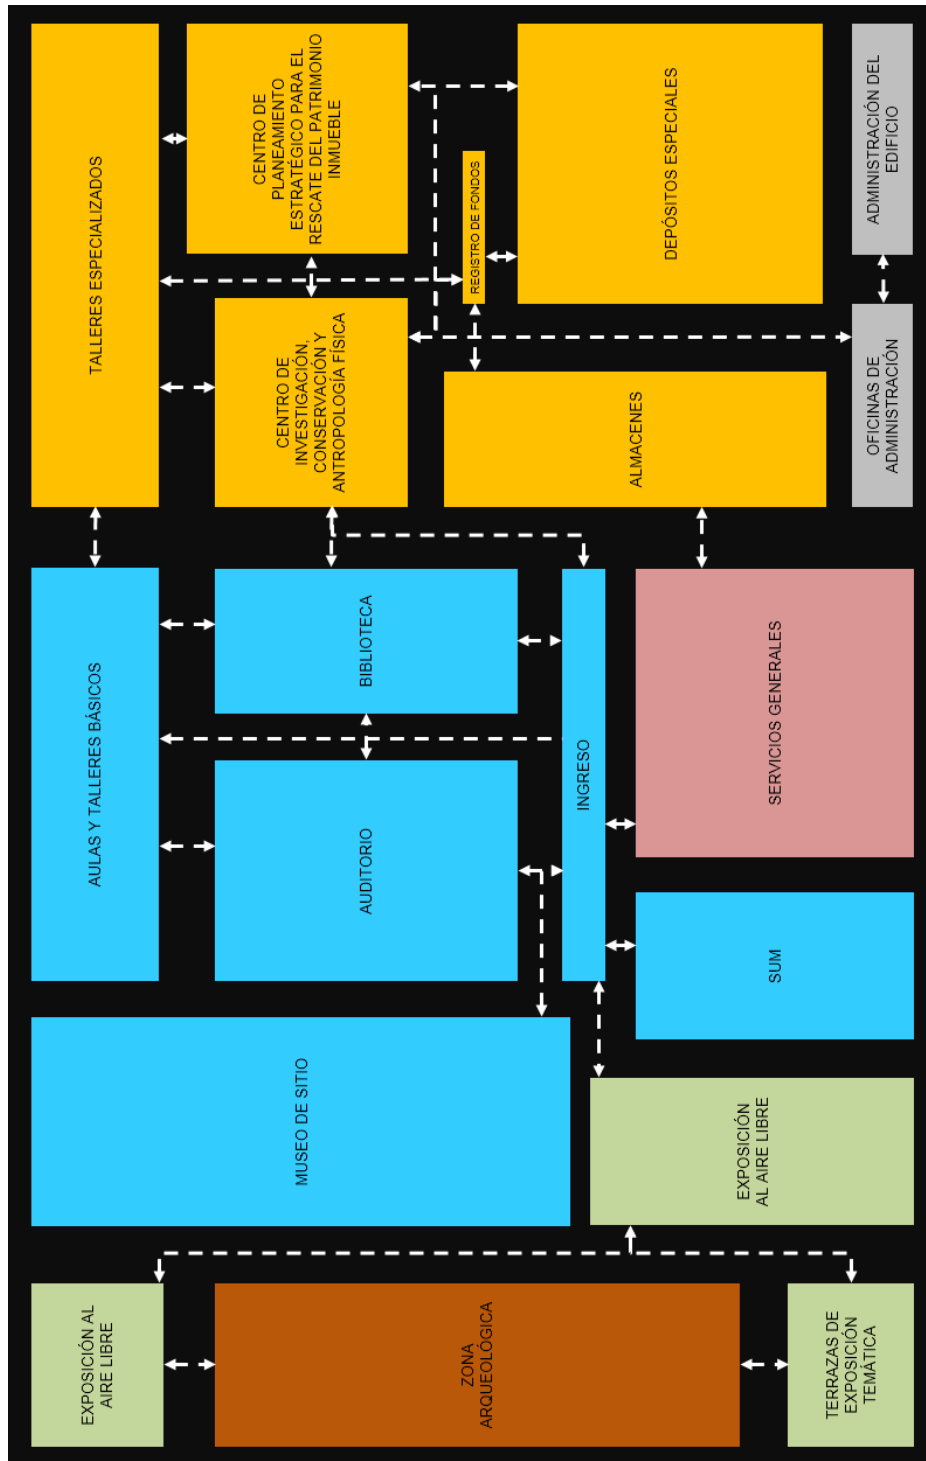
TALLERES ESPECIALIZADOS

CENTRO DE PLANEAMIENTO ESTRATÉGICO PARA EL RESCATE DEL PATRIMONIO INMUEBLE

REGISTRO DE FONDOS

DEPÓSITOS ESPECIALES

ADMINISTRACIÓN DEL EDIFICIO

CENTRO DE INVESTIGACIÓN, CONSERVACIÓN Y ANTROPOLOGÍA FÍSICA

ALMACENES

OFICINAS DE ADMINISTRACIÓN

AULAS Y TALLERES BÁSICOS

BIBLIOTECA

INGRESO

SERVICIOS GENERALES

AUDITORIO

SUM

MUSEO DE SITIO

EXPOSICIÓN AL AIRE LIBRE

EXPOSICIÓN AL AIRE LIBRE

ZONA ARQUEOLÓGICA

TERRAZAS DE EXPOSICIÓN TEMÁTICA